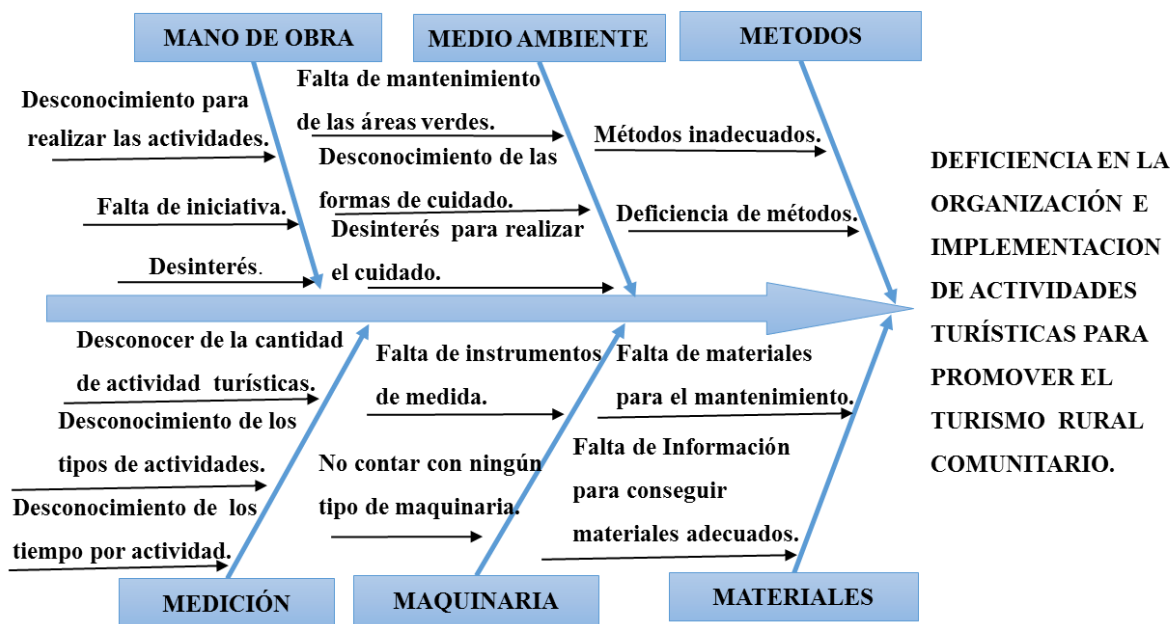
MANO DE OBRA

MEDIO AMBIENTE

METODOS

Desconocimiento para realizar las actividades.

Falta de iniciativa.

Desinterés.

Falta de mantenimiento de las áreas verdes.

Desconocimiento de las formas de cuidado.

Desinterés para realizar el cuidado.

Métodos inadecuados.

Deficiencia de métodos.

DEFICIENCIA EN LA ORGANIZACIÓN E IMPLEMENTACION DE ACTIVIDADES TURÍSTICAS PARA PROMOVER EL TURISMO RURAL COMUNITARIO.

Desconocer de la cantidad de actividad turísticas.

Desconocimiento de los tipos de actividades.

Desconocimiento de los tiempo por actividad.

Falta de instrumentos de medida.

No contar con ningún tipo de maquinaria.

Falta de materiales para el mantenimiento.

Falta de Información para conseguir materiales adecuados.

MEDICIÓN

MAQUINARIA

MATERIALES